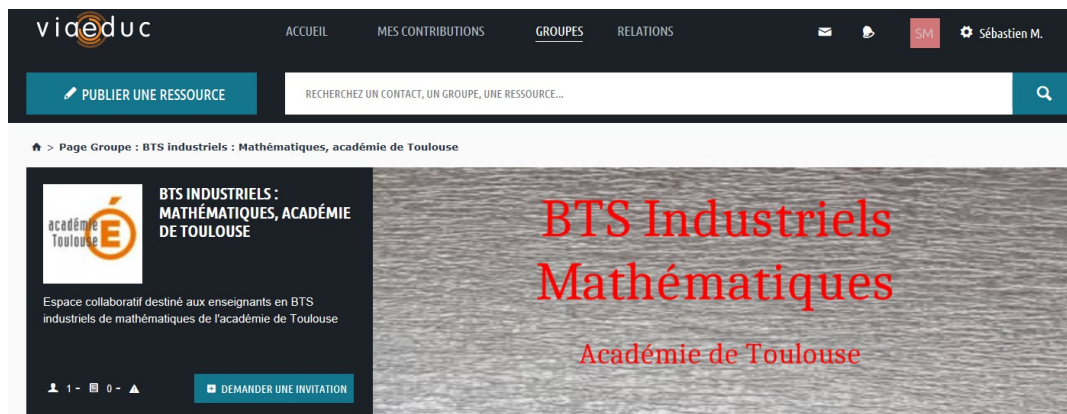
viaeduc

ACCUEIL MES CONTRIBUTIONS GROUPES RELATIONS

SM Sébastien M.

PUBLIER UNE RESSOURCE

RECHERCHEZ UN CONTACT, UN GROUPE, UNE RESSOURCE...

> Page Groupe : BTS industriels : Mathématiques, académie de Toulouse

académie Toulouse É

BTS INDUSTRIELS : MATHÉMATIQUES, ACADÉMIE DE TOULOUSE

Espace collaboratif destiné aux enseignants en BTS industriels de mathématiques de l'académie de Toulouse

1 - 0 -

DEMANDER UNE INVITATION

BTS Industriels Mathématiques

Académie de Toulouse